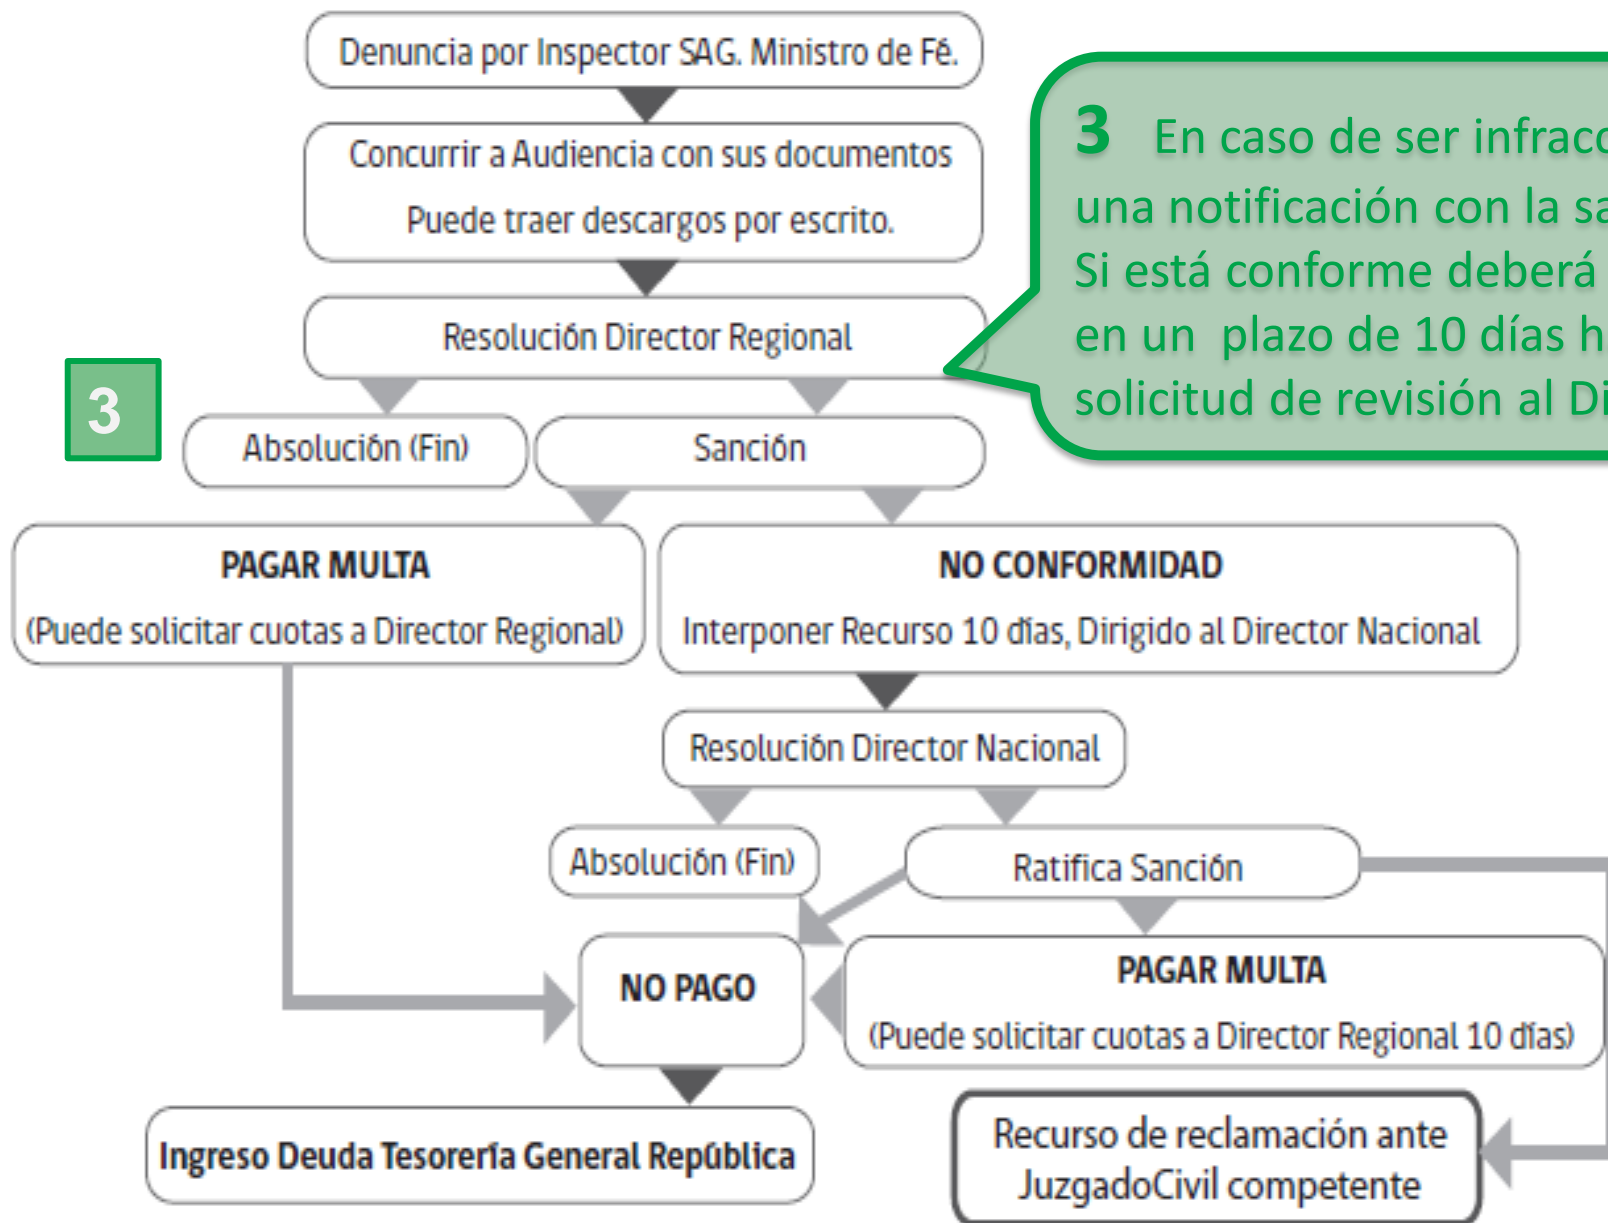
Denuncia por Inspector SAG. Ministro de Fé.

Concurrir a Audiencia con sus documentos
Puede traer descargos por escrito.

Resolución Director Regional

3 En caso de ser infrac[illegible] una notificación con la sa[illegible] Si está conforme deberá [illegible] en un plazo de 10 días h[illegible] solicitud de revisión al Di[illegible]

3

Absolución (Fin)

Sanción

PAGAR MULTA
(Puede solicitar cuotas a Director Regional)

NO CONFORMIDAD
Interponer Recurso 10 días, Dirigido al Director Nacional

Resolución Director Nacional

Absolución (Fin)

Ratifica Sanción

NO PAGO

PAGAR MULTA
(Puede solicitar cuotas a Director Regional 10 días)

Ingreso Deuda Tesorería General República

Recurso de reclamación ante JuzgadoCivil competente